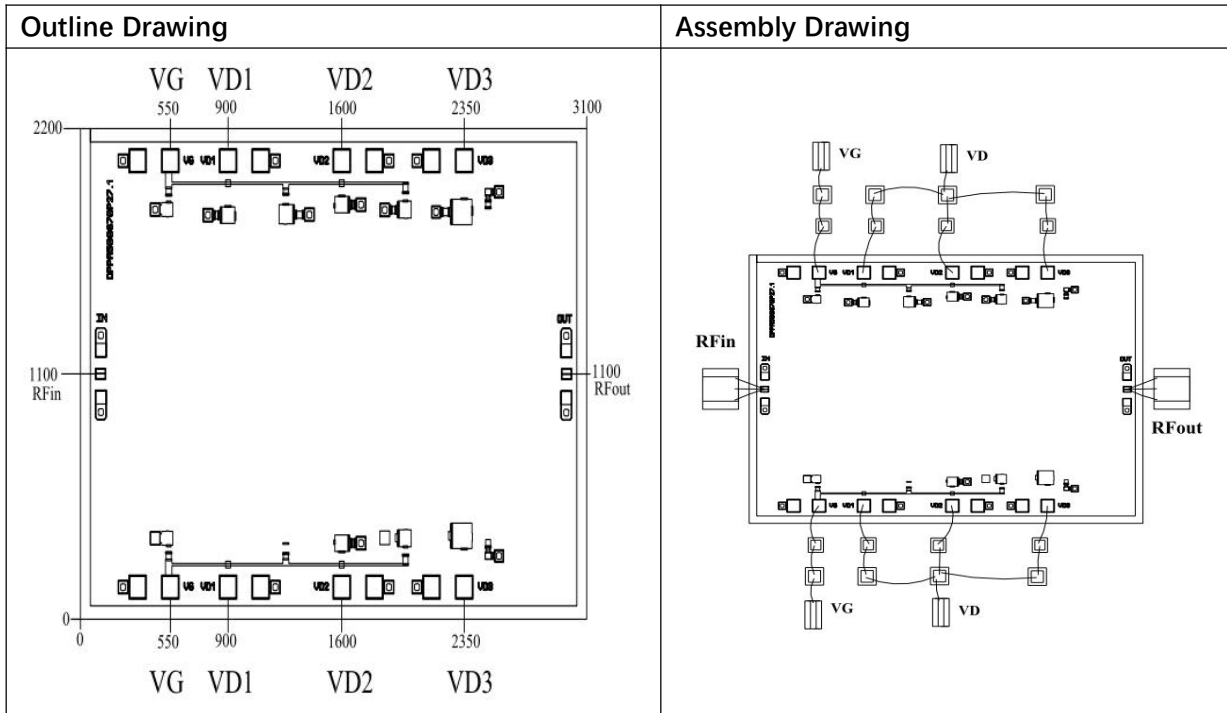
| Outline Drawing | Assembly Drawing |
|---|---|
| VG VD1 VD2 VD3<br>550 900 1600 2350 3100<br>2200<br>VG VD1 VD2 VD3<br>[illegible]<br>IN<br>OUT<br>1100 RFin<br>1100 RFout<br>VG VD1 VD2 VD3<br>0<br>0 550 900 1600 2350<br>VG VD1 VD2 VD3 | VG VD<br>VG VD1 VD2 VD3<br>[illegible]<br>RFin<br>IN<br>OUT<br>RFout<br>VG VD1 VD2 VD3<br>VG VD |